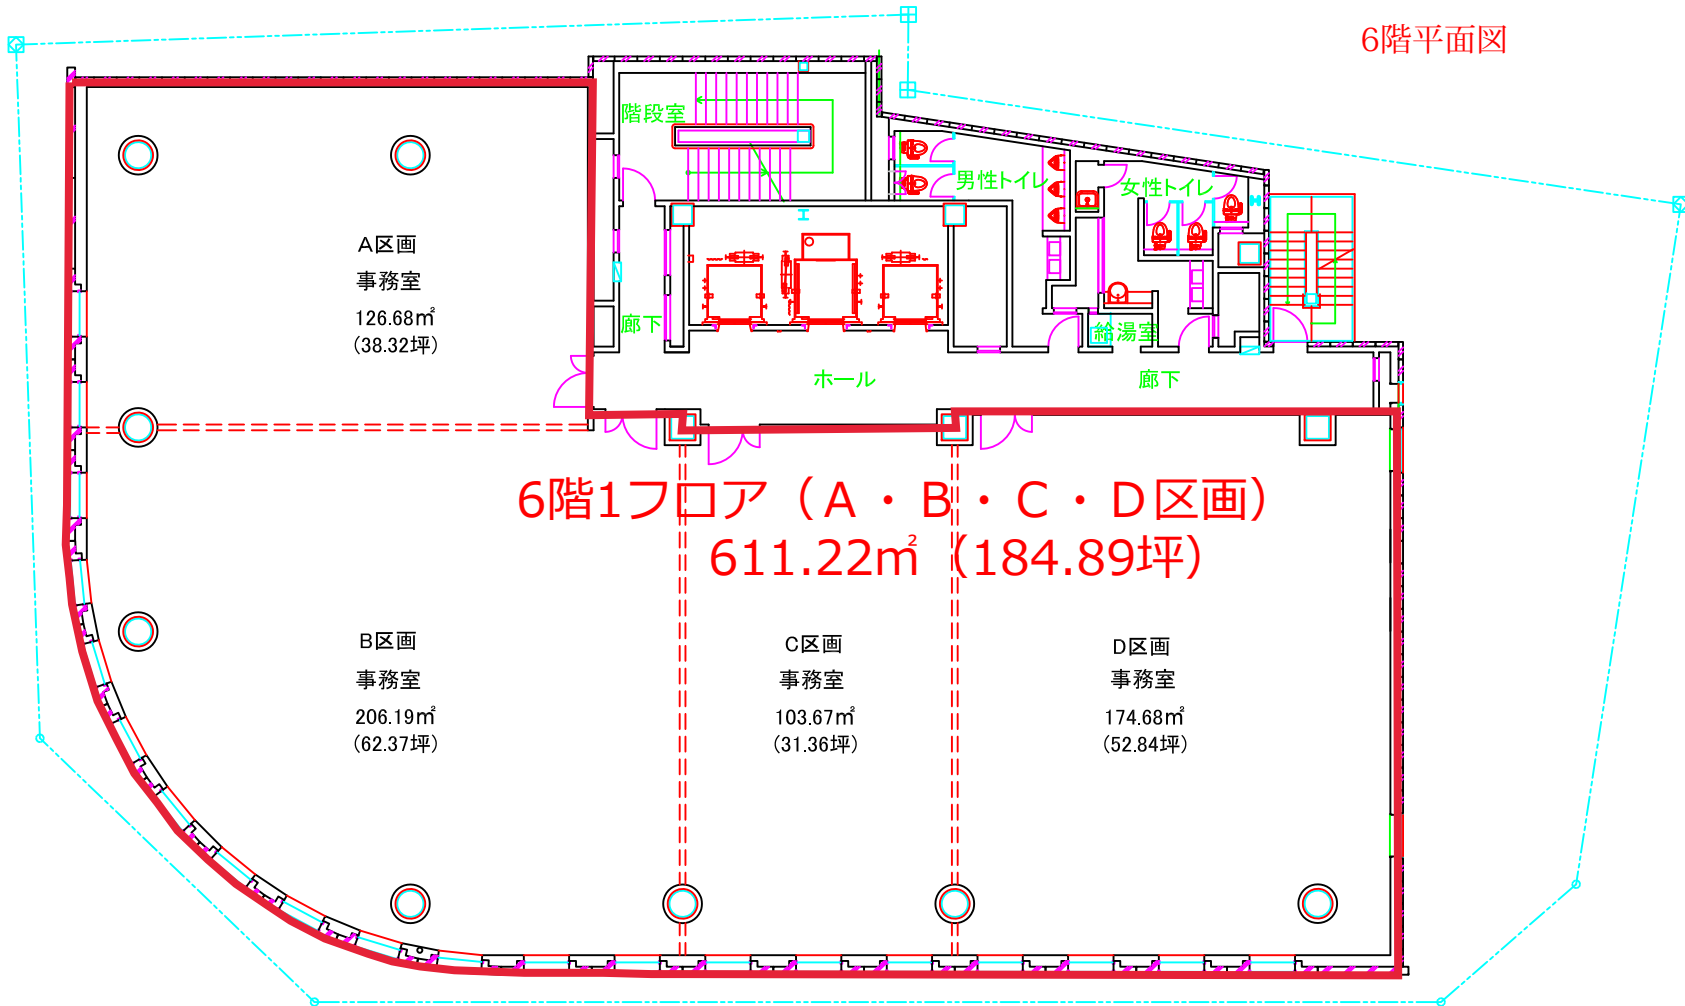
6階平面図

階段室

男性トイレ

女性トイレ

A区画
事務室
126.68㎡
(38.32坪)

廊下

給湯室

ホール

廊下

6階1フロア（A・B・C・D区画）
611.22㎡（184.89坪）

B区画
事務室
206.19㎡
(62.37坪)

C区画
事務室
103.67㎡
(31.36坪)

D区画
事務室
174.68㎡
(52.84坪)